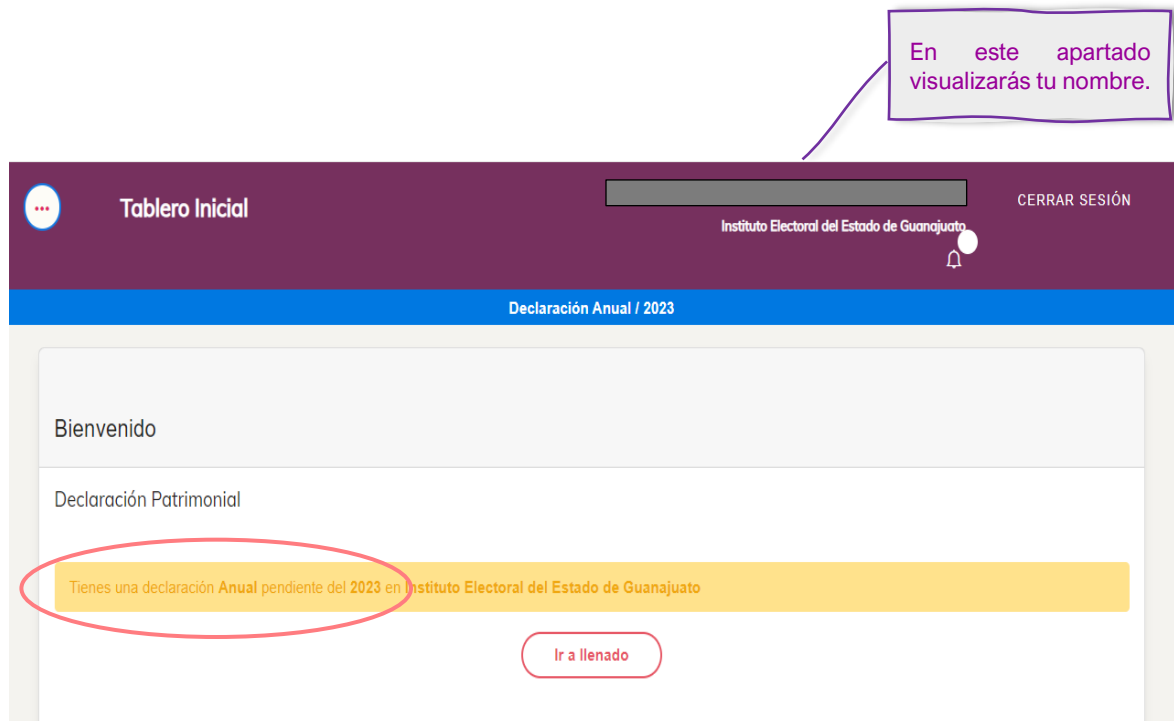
En este apartado visualizarás tu nombre.

Tablero Inicial

Instituto Electoral del Estado de Guanajuato

CERRAR SESIÓN

Declaración Anual / 2023

Bienvenido

Declaración Patrimonial

Tienes una declaración Anual pendiente del 2023 en Instituto Electoral del Estado de Guanajuato

Ir a llenado